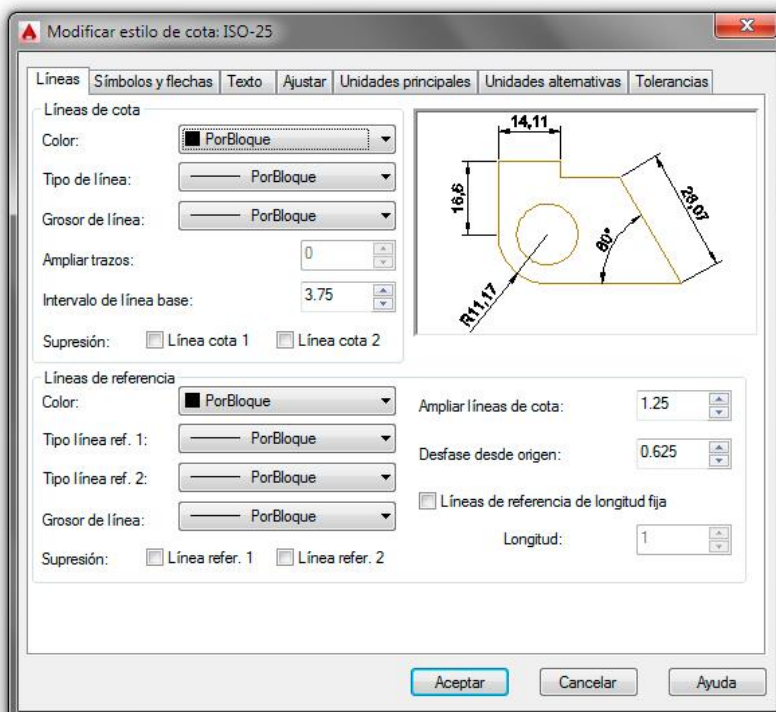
Modificar estilo de cota: ISO-25

Líneas | Símbolos y flechas | Texto | Ajustar | Unidades principales | Unidades alternativas | Tolerancias

Líneas de cota

Color: PorBloque

Tipo de línea: PorBloque

Grosor de línea: PorBloque

Ampliar trazos: 0

Intervalo de línea base: 3.75

Supresión: Línea cota 1 Línea cota 2

14,11
16,6
28,07
80°
R11,17

Líneas de referencia

Color: PorBloque

Tipo línea ref. 1: PorBloque

Tipo línea ref. 2: PorBloque

Grosor de línea: PorBloque

Supresión: Línea refer. 1 Línea refer. 2

Ampliar líneas de cota: 1.25

Desfase desde origen: 0.625

Líneas de referencia de longitud fija

Longitud: 1

Aceptar Cancelar Ayuda